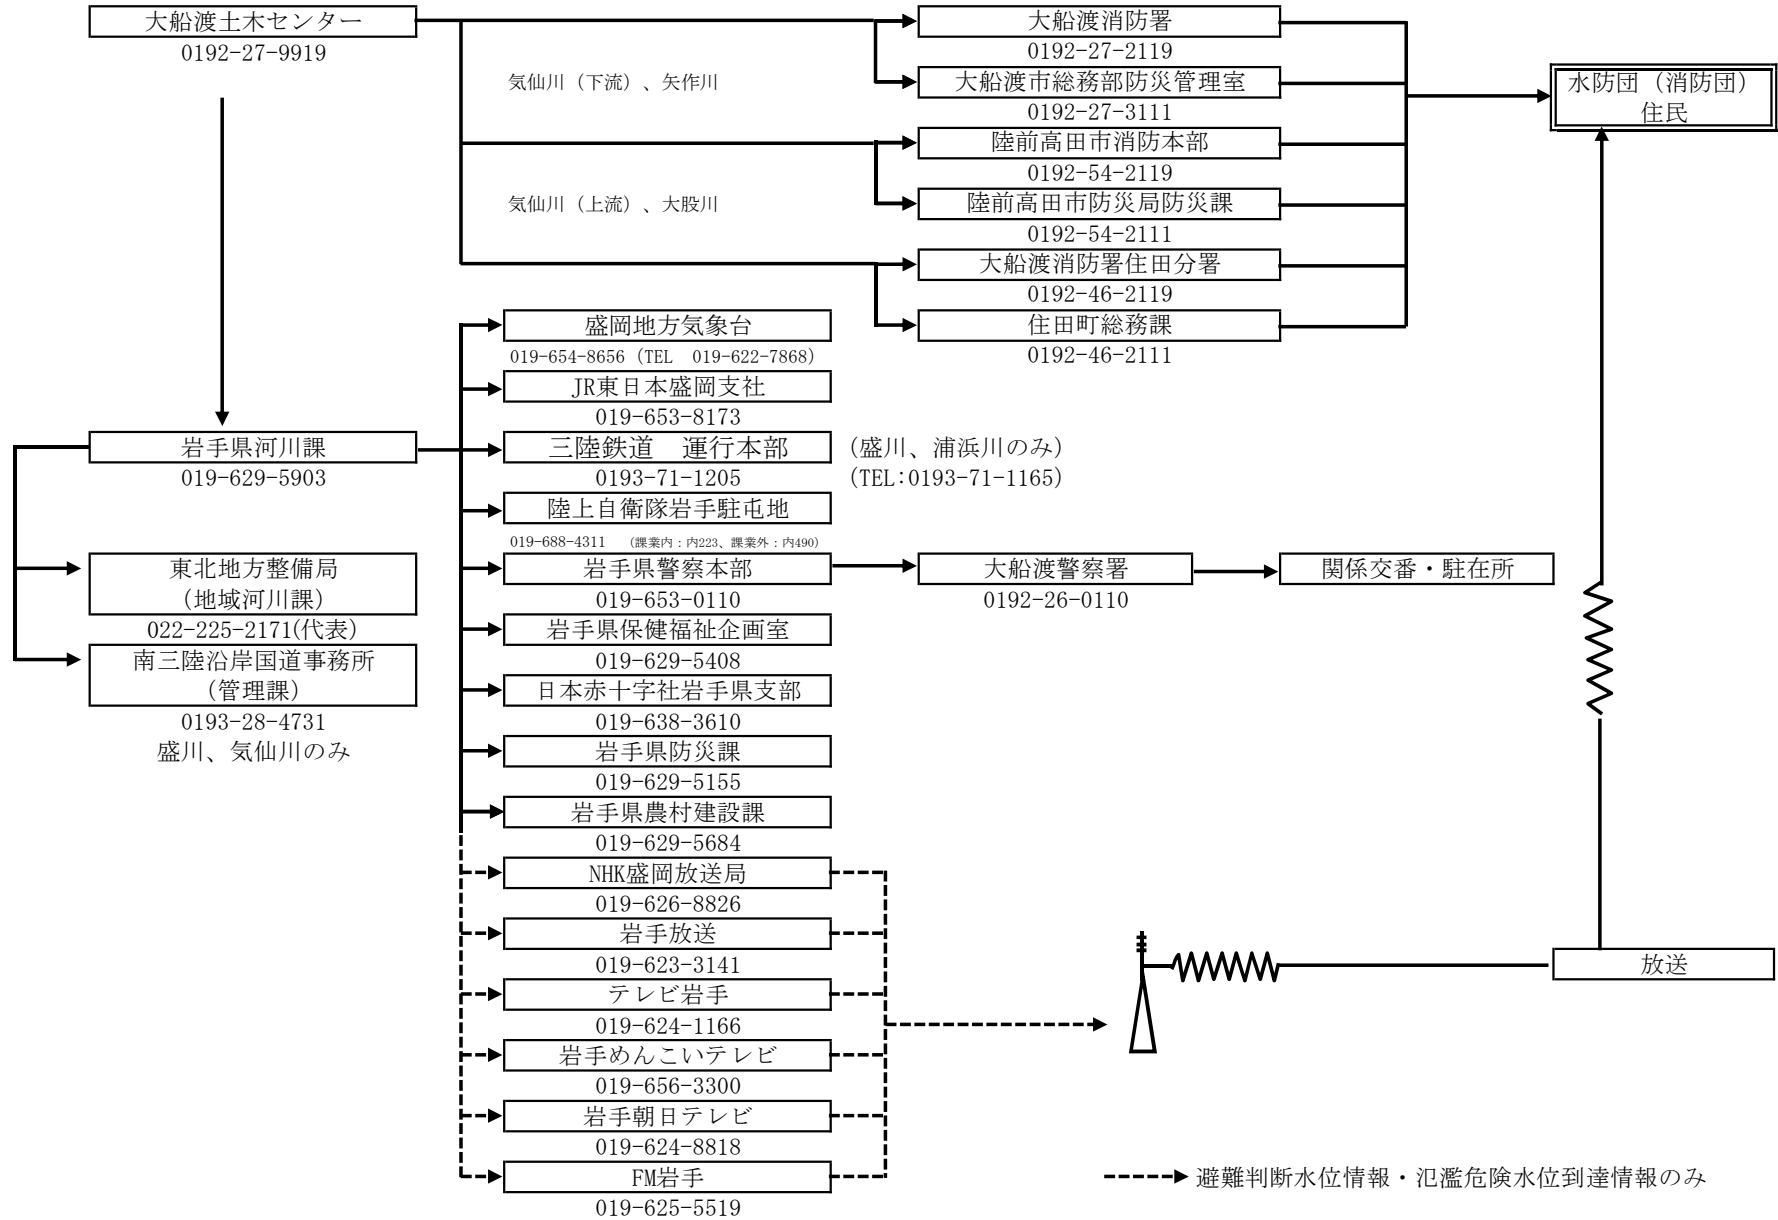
大船渡土木センター
0192-27-9919

気仙川（下流）、矢作川

気仙川（上流）、大股川

大船渡消防署
0192-27-2119
大船渡市総務部防災管理室
0192-27-3111
陸前高田市消防本部
0192-54-2119
陸前高田市防災局防災課
0192-54-2111
大船渡消防署住田分署
0192-46-2119
住田町総務課
0192-46-2111

水防団（消防団）
住民

盛岡地方気象台
019-654-8656（TEL 019-622-7868）
JR東日本盛岡支社
019-653-8173
岩手県河川課
019-629-5903
三陸鉄道　運行本部
0193-71-1205
（盛川、浦浜川のみ）
(TEL:0193-71-1165)
陸上自衛隊岩手駐屯地
019-688-4311 （課業内：内223、課業外：内490）
岩手県警察本部
019-653-0110
大船渡警察署
0192-26-0110
関係交番・駐在所
東北地方整備局
（地域河川課）
022-225-2171(代表)
南三陸沿岸国道事務所
（管理課）
0193-28-4731
盛川、気仙川のみ
岩手県保健福祉企画室
019-629-5408
日本赤十字社岩手県支部
019-638-3610
岩手県防災課
019-629-5155
岩手県農村建設課
019-629-5684
NHK盛岡放送局
019-626-8826
岩手放送
019-623-3141
テレビ岩手
019-624-1166
岩手めんこいテレビ
019-656-3300
岩手朝日テレビ
019-624-8818
FM岩手
019-625-5519

放送

避難判断水位情報・氾濫危険水位到達情報のみ